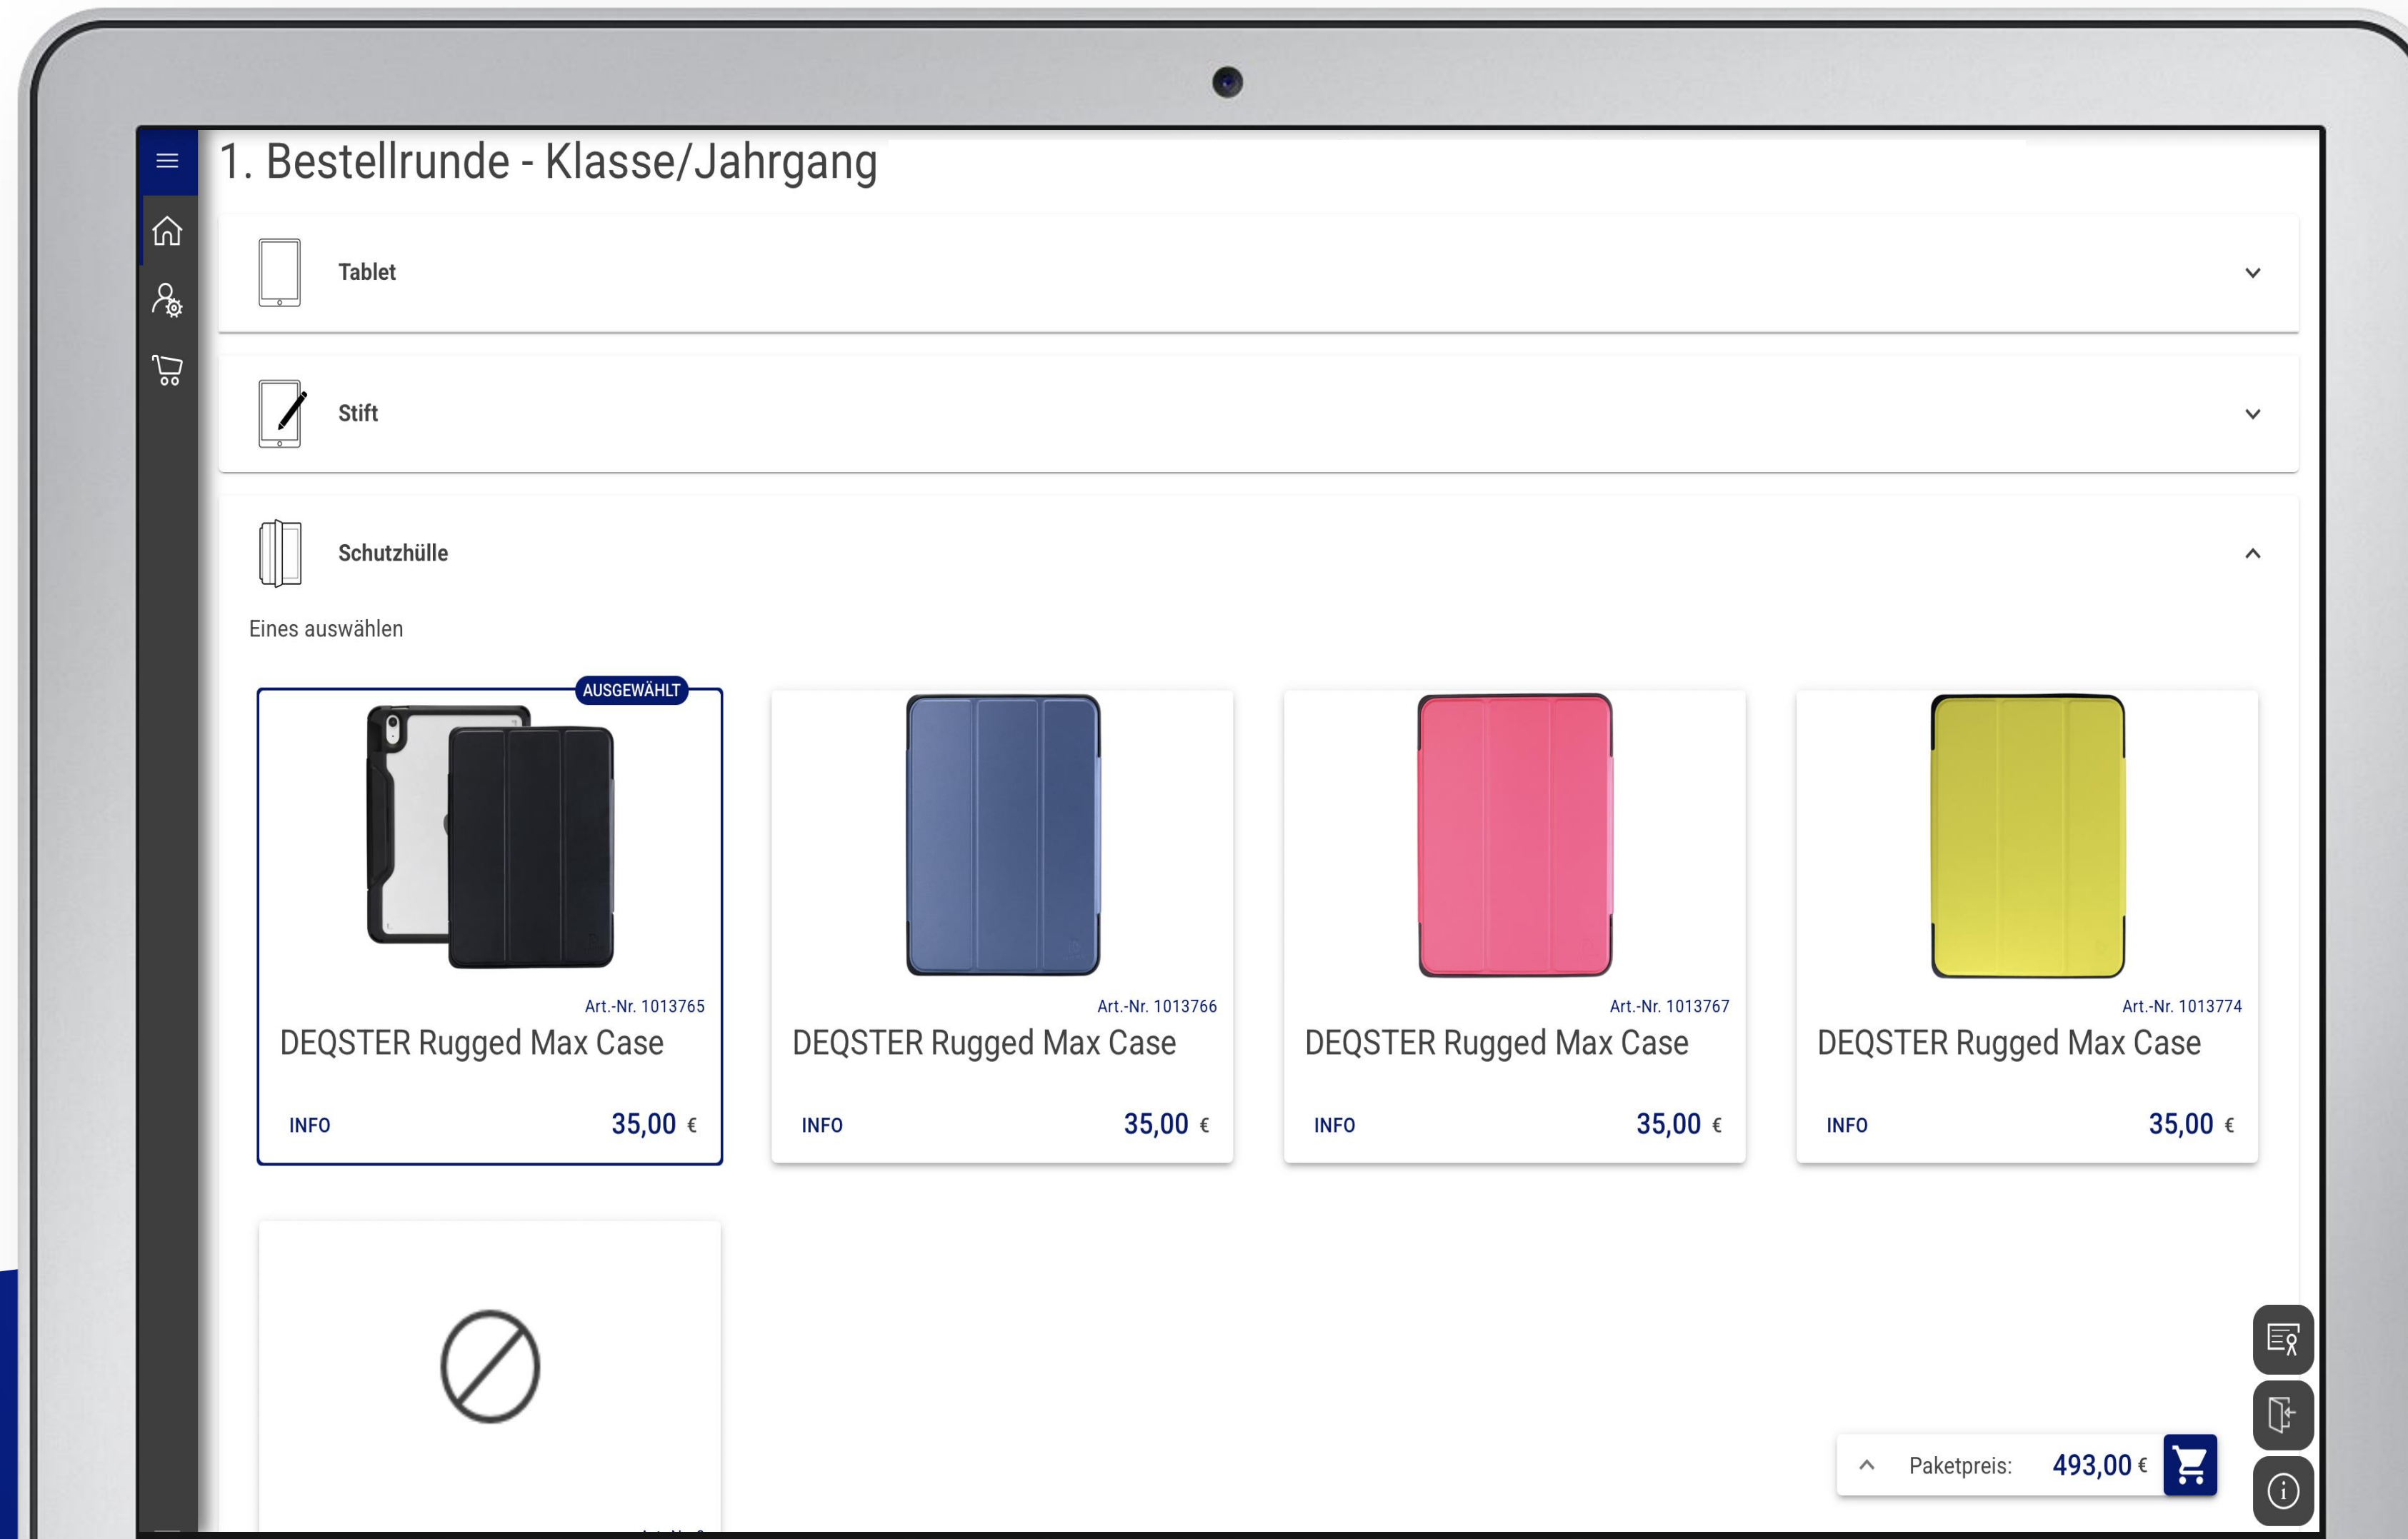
1. Bestellrunde - Klasse/Jahrgang

Tablet

Stift

Schutzhülle

Eines auswählen

AUSGEWÄHLT

Art.-Nr. 1013765
DEQSTER Rugged Max Case
INFO 35,00 €

Art.-Nr. 1013766
DEQSTER Rugged Max Case
INFO 35,00 €

Art.-Nr. 1013767
DEQSTER Rugged Max Case
INFO 35,00 €

Art.-Nr. 1013774
DEQSTER Rugged Max Case
INFO 35,00 €

Paketpreis: 493,00 €